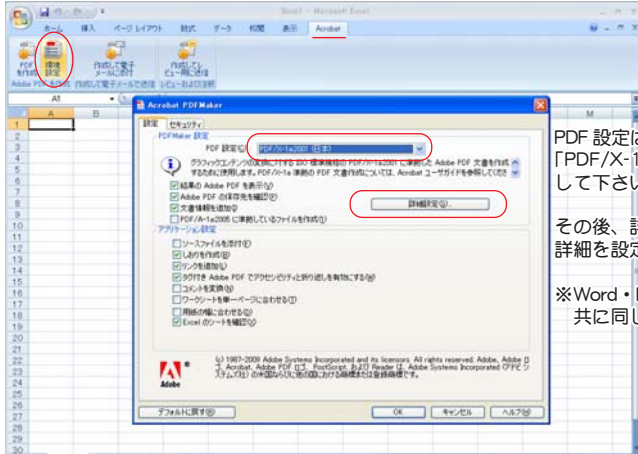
Book1 - Microsoft Excel

ホーム 挿入 ページ レイアウト 数式 データ 校閲 表示 Acrobat

PDF を作成 環境設定 作成して電子メールに添付 作成してレビューに送信

Adobe PDF の作成 作成して電子メールで送信 レビューおよび注釈

A1

Acrobat PDFMaker

設定 セキュリティ

PDFMaker 設定

PDF 設定(S): PDF/X-1a:2001 (日本)

グラフィックコンテンツの交換に関する ISO 標準規格の PDF/X-1a:2001 に準拠した Adobe PDF 文書を作成するために使用します。PDF/X-1a 準拠の PDF 文書作成については、Acrobat ユーザガイドを参照してください。

結果の Adobe PDF を表示(V)
Adobe PDF の保存先を確認(P)
文書情報を追加(D)
PDF/A-1a:2005 に準拠しているファイルを作成(C)

詳細設定(G)...

アプリケーション設定

ソースファイルを添付(F)
しおりを作成(B)
リンクを追加(L)
タグ付き Adobe PDF でアクセシビリティと折り返しを有効にする(E)
コメントを変換(N)
ワークシートを一ページに合わせる(T)
用紙の幅に合わせる(W)
Excel のシートを確認(X)

(c) 1987-2009 Adobe Systems Incorporated and its licensors. All rights reserved. Adobe, Adobe ロゴ, Acrobat, Adobe PDF ロゴ, PostScript, および Reader は、Adobe Systems Incorporated (アドビ システムズ社) の米国ならびに他の国における商標または登録商標です。

Adobe

デフォルトに戻す(R) OK キャンセル ヘルプ(H)

PDF 設定は
「PDF/X-1
して下さい

その後、詳
詳細を設定

※Word・
共に同じ